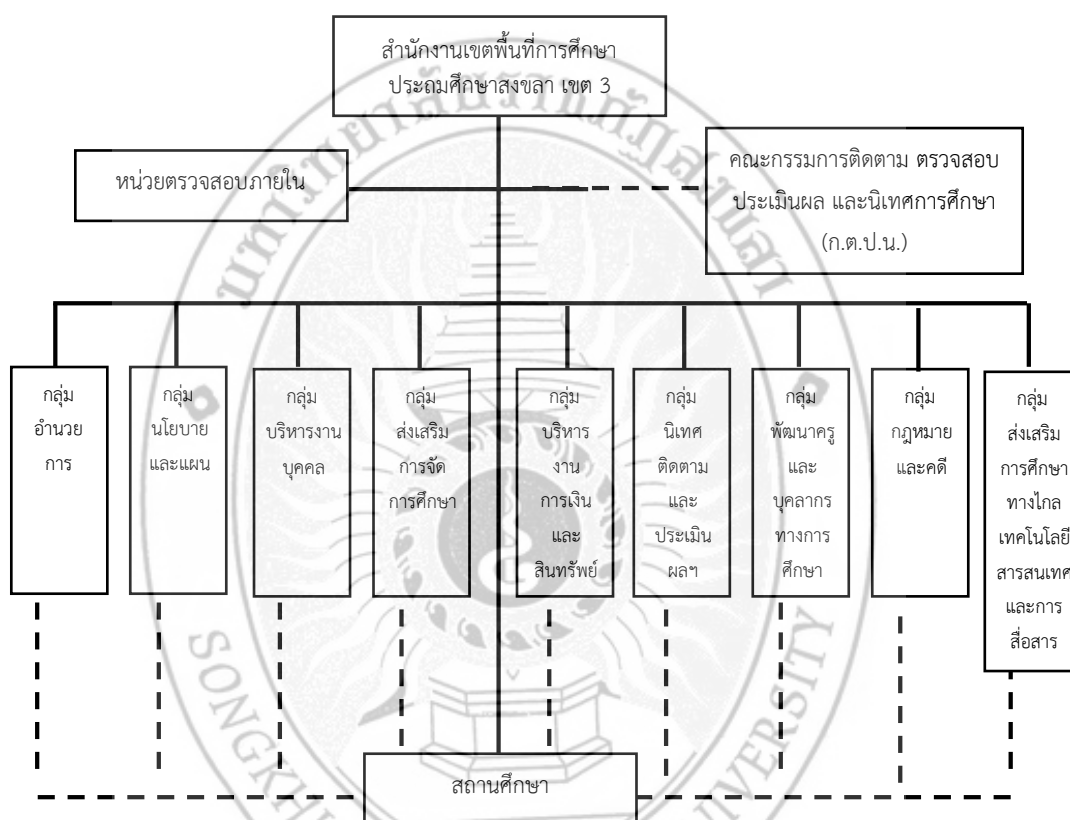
สำนักงานเขตพื้นที่การศึกษา ประถมศึกษาสงขลา เขต 3

หน่วยตรวจสอบภายใน

คณะกรรมการติดตาม ตรวจสอบ ประเมินผล และนิเทศการศึกษา (ก.ต.ป.น.)

กลุ่ม อำนวยการ

กลุ่ม นโยบาย และแผน

กลุ่ม บริหารงาน บุคคล

กลุ่ม ส่งเสริม การจัด การศึกษา

กลุ่ม บริหาร งาน การเงิน และ สินทรัพย์

กลุ่ม นิเทศ ติดตาม และ ประเมิน ผลฯ

กลุ่ม พัฒนาครู และ บุคลากร ทางการ ศึกษา

กลุ่ม กฎหมาย และคดี

กลุ่ม ส่งเสริม การศึกษา ทางไกล เทคโนโลยี สารสนเทศ และการ สื่อสาร

สถานศึกษา

SONG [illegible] UNIVERSITY